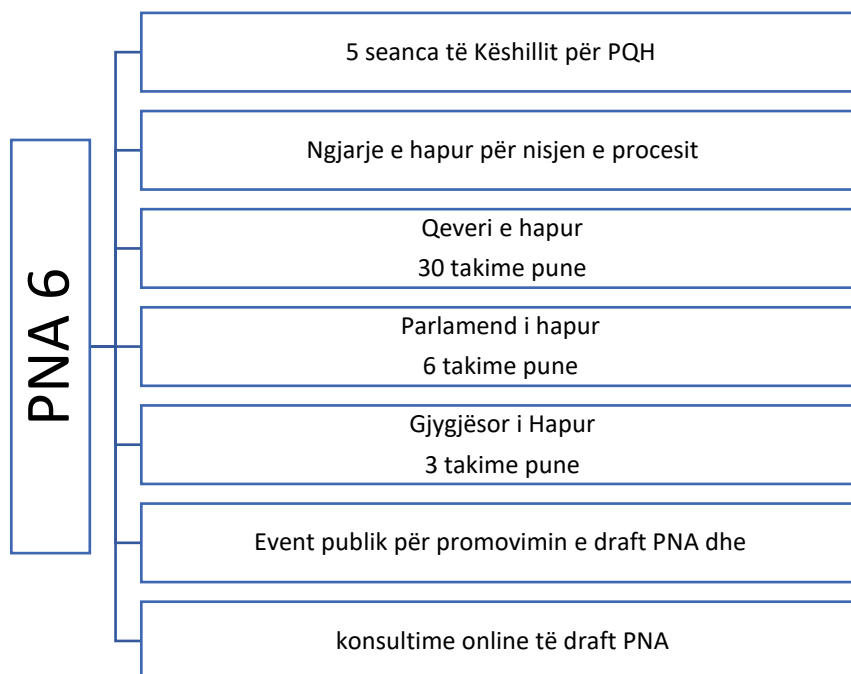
PNA 6

5 seanca të Këshillit për PQH

Ngjarje e hapur për nisjen e procesit

Qeveri e hapur
30 takime pune

Parlamend i hapur
6 takime pune

Gjygjësor i Hapur
3 takime pune

Event publik për promovimin e draft PNA dhe

konsultime online të draft PNA